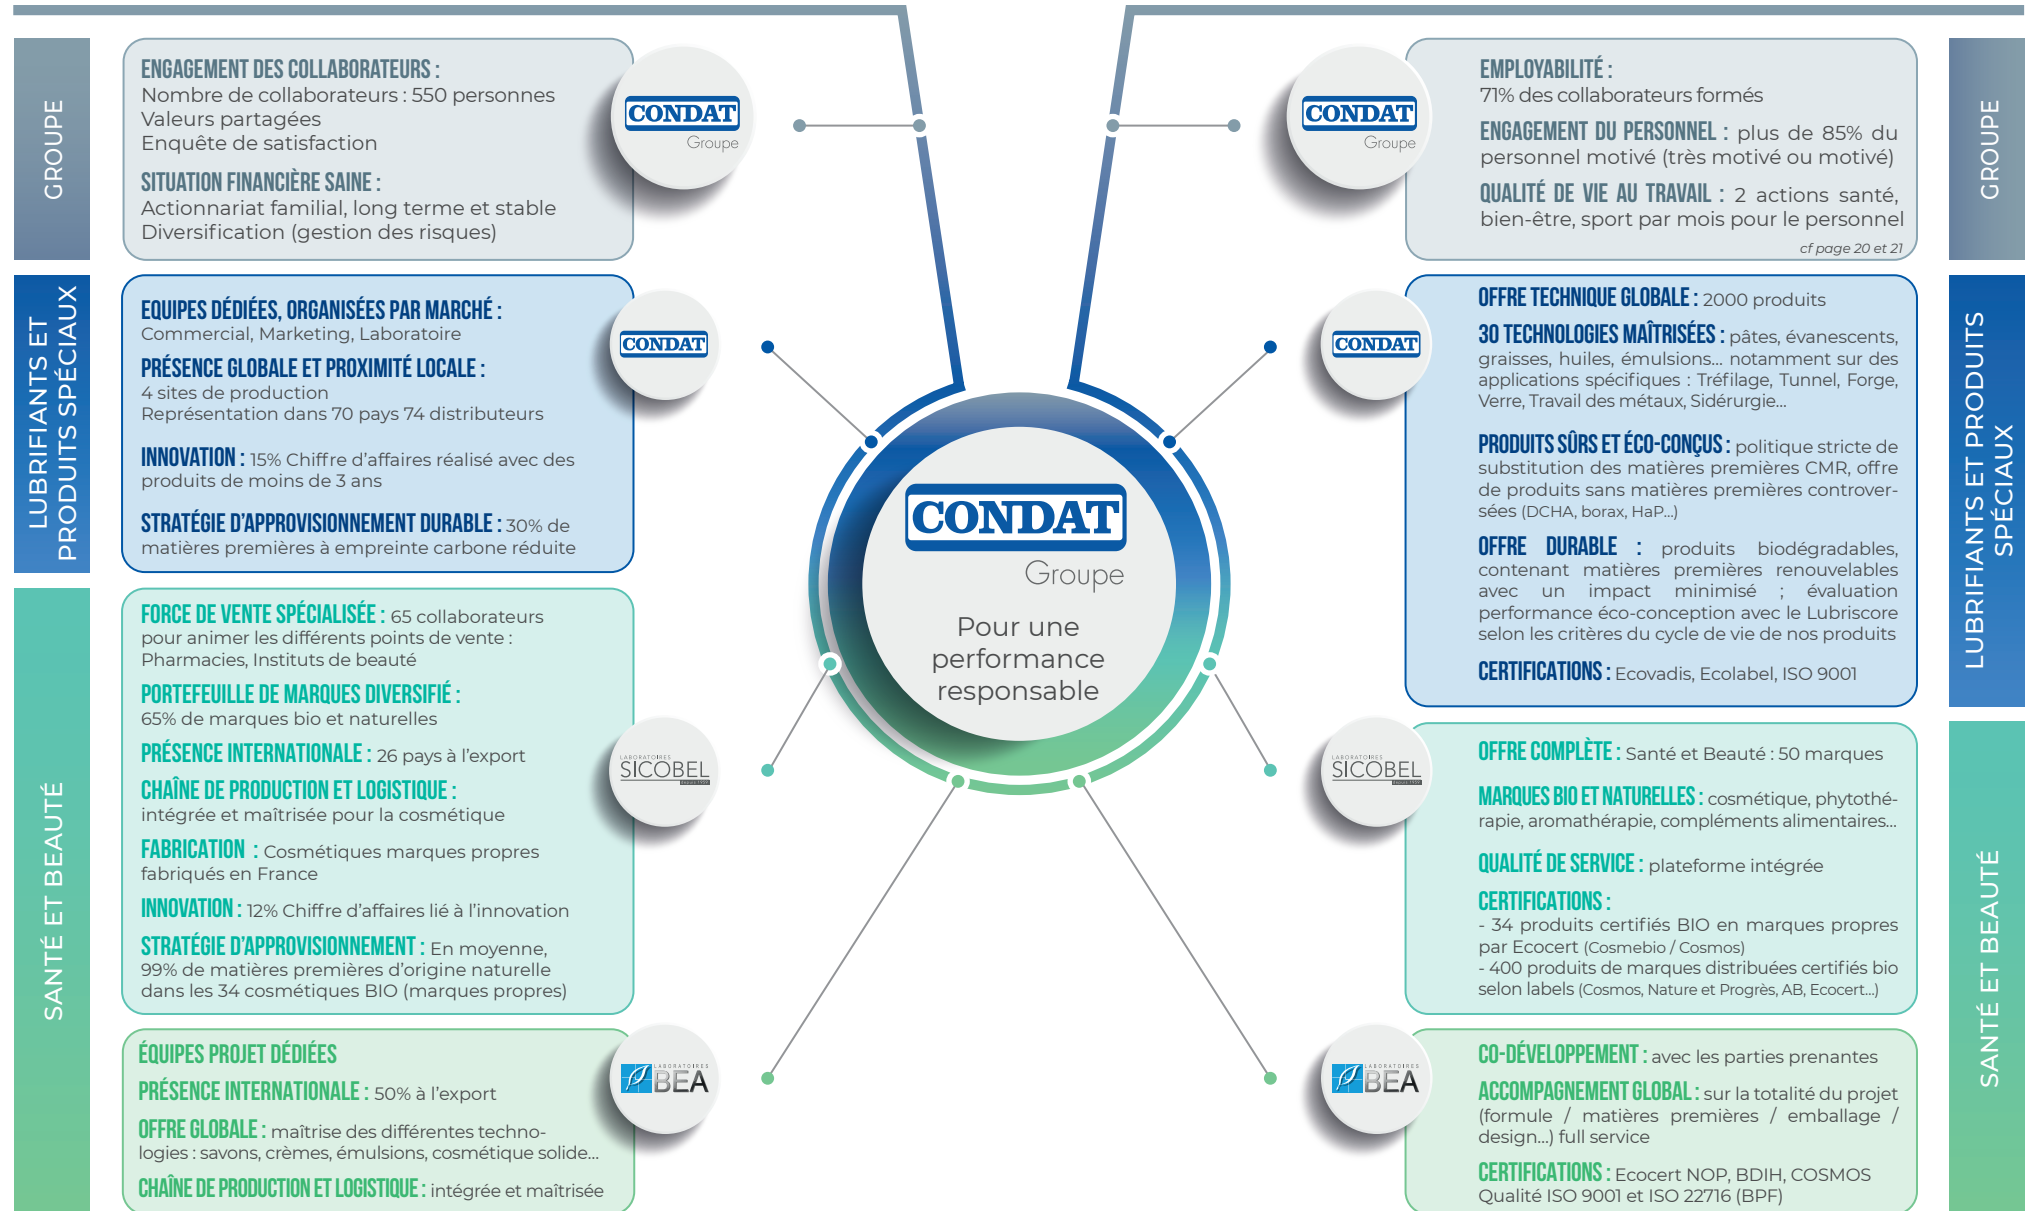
GROUPE

ENGAGEMENT DES COLLABORATEURS :
Nombre de collaborateurs : 550 personnes
Valeurs partagées
Enquête de satisfaction

SITUATION FINANCIÈRE SAINE :
Actionnariat familial, long terme et stable
Diversification (gestion des risques)

CONDAT Groupe

CONDAT Groupe

EMPLOYABILITÉ :
71% des collaborateurs formés

ENGAGEMENT DU PERSONNEL : plus de 85% du personnel motivé (très motivé ou motivé)

QUALITÉ DE VIE AU TRAVAIL : 2 actions santé, bien-être, sport par mois pour le personnel

cf page 20 et 21

GROUPE

LUBRIFIANTS ET PRODUITS SPÉCIAUX

EQUIPES DÉDIÉES, ORGANISÉES PAR MARCHÉ :
Commercial, Marketing, Laboratoire

PRÉSENCE GLOBALE ET PROXIMITÉ LOCALE :
4 sites de production
Représentation dans 70 pays 74 distributeurs

INNOVATION : 15% Chiffre d'affaires réalisé avec des produits de moins de 3 ans

STRATÉGIE D'APPROVISIONNEMENT DURABLE : 30% de matières premières à empreinte carbone réduite

CONDAT

CONDAT

OFFRE TECHNIQUE GLOBALE : 2000 produits

30 TECHNOLOGIES MAÎTRISÉES : pâtes, évanescents, graisses, huiles, émulsions... notamment sur des applications spécifiques : Tréfilage, Tunnel, Forge, Verre, Travail des métaux, Sidérurgie...

PRODUITS SÛRS ET ÉCO-CONÇUS : politique stricte de substitution des matières premières CMR, offre de produits sans matières premières controversées (DCHA, borax, HaP...)

OFFRE DURABLE : produits biodégradables, contenant matières premières renouvelables avec un impact minimisé ; évaluation performance éco-conception avec le Lubriscore selon les critères du cycle de vie de nos produits

CERTIFICATIONS : Ecovadis, Ecolabel, ISO 9001

LUBRIFIANTS ET PRODUITS SPÉCIAUX

CONDAT Groupe
Pour une performance responsable

SANTÉ ET BEAUTÉ

FORCE DE VENTE SPÉCIALISÉE : 65 collaborateurs pour animer les différents points de vente : Pharmacies, Instituts de beauté

PORTEFEUILLE DE MARQUES DIVERSIFIÉ :
65% de marques bio et naturelles

PRÉSENCE INTERNATIONALE : 26 pays à l'export

CHAÎNE DE PRODUCTION ET LOGISTIQUE :
intégrée et maîtrisée pour la cosmétique

FABRICATION : Cosmétiques marques propres fabriqués en France

INNOVATION : 12% Chiffre d'affaires lié à l'innovation

STRATÉGIE D'APPROVISIONNEMENT : En moyenne, 99% de matières premières d'origine naturelle dans les 34 cosmétiques BIO (marques propres)

LABORATOIRES SICOBEL

LABORATOIRES SICOBEL

OFFRE COMPLÈTE : Santé et Beauté : 50 marques

MARQUES BIO ET NATURELLES : cosmétique, phytothérapie, aromathérapie, compléments alimentaires...

QUALITÉ DE SERVICE : plateforme intégrée

CERTIFICATIONS :
- 34 produits certifiés BIO en marques propres par Ecocert (Cosmebio / Cosmos)
- 400 produits de marques distribuées certifiés bio selon labels (Cosmos, Nature et Progrès, AB, Ecocert...)

SANTÉ ET BEAUTÉ

ÉQUIPES PROJET DÉDIÉES

PRÉSENCE INTERNATIONALE : 50% à l'export

OFFRE GLOBALE : maîtrise des différentes technologies : savons, crèmes, émulsions, cosmétique solide...

CHAÎNE DE PRODUCTION ET LOGISTIQUE : intégrée et maîtrisée

LABORATOIRES BEA

LABORATOIRES BEA

CO-DÉVELOPPEMENT : avec les parties prenantes

ACCOMPAGNEMENT GLOBAL : sur la totalité du projet (formule / matières premières / emballage / design...) full service

CERTIFICATIONS : Ecocert NOP, BDIH, COSMOS
Qualité ISO 9001 et ISO 22716 (BPF)